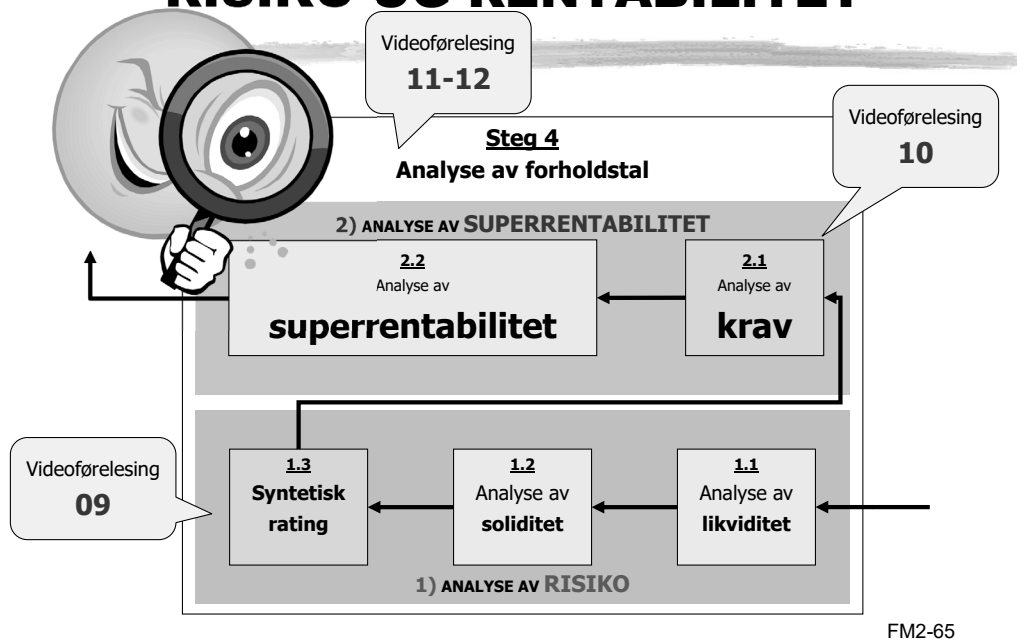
RISIKO OG RENTABILITET

Videoforelesing
11-12

Videoforelesing
10

Steg 4
Analyse av forholdstal

2) ANALYSE AV SUPERRENTABILITET

2.2
Analyse av
superrentabilitet

2.1
Analyse av
krav

Videoforelesing
09

1.3
Syntetisk
rating

1.2
Analyse av
soliditet

1.1
Analyse av
likviditet

1) ANALYSE AV RISIKO

FM2-65